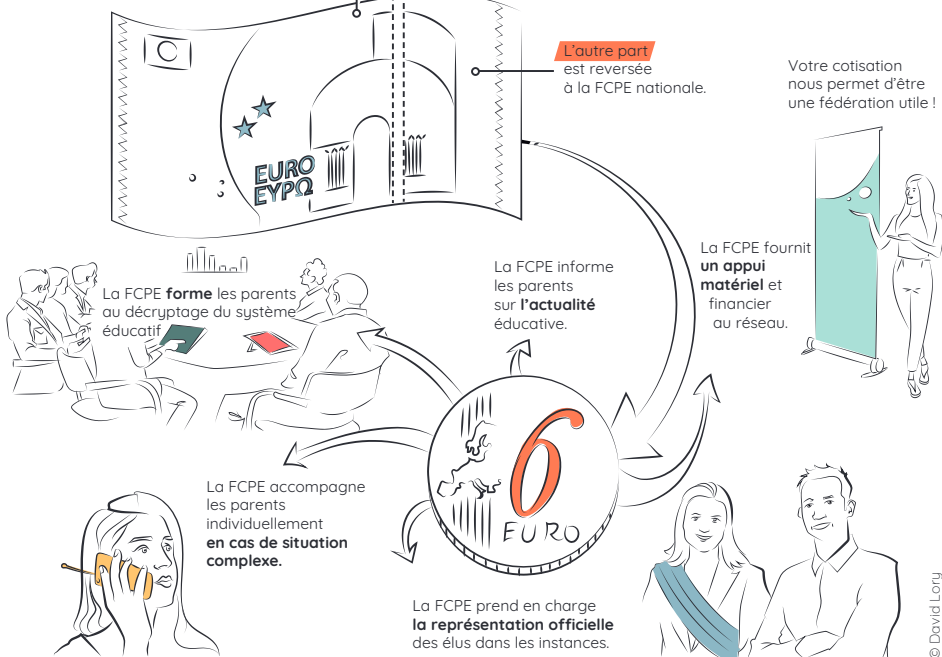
EURO
EYPΩ

L'autre part est reversée à la FCPE nationale.

Votre cotisation nous permet d'être une fédération utile !

La FCPE **forme** les parents au décryptage du système éducatif

La FCPE informe les parents sur **l'actualité** éducative.

La FCPE fournit **un appui matériel** et financier au réseau.

6
EURO

La FCPE accompagne les parents individuellement **en cas de situation complexe.**

La FCPE prend en charge **la représentation officielle** des élus dans les instances.

© David Lory